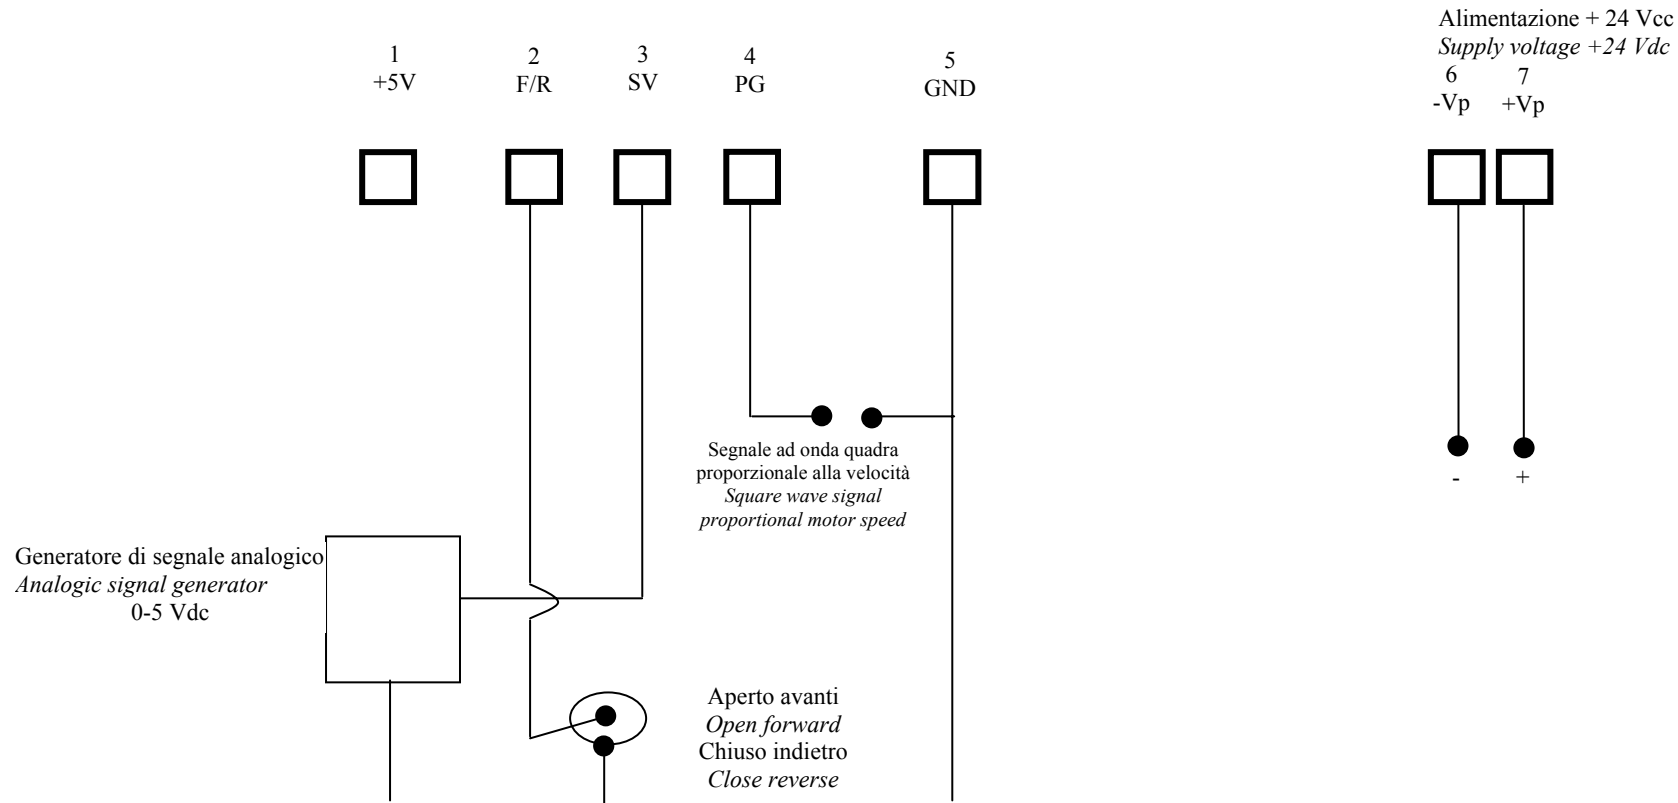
Alimentazione + 24 Vcc
*Supply voltage +24 Vdc*

1
+5V

2
F/R

3
SV

4
PG

5
GND

6
-Vp

7
+Vp

Segnale ad onda quadra proporzionale alla velocità
*Square wave signal proportional motor speed*

-

+

Generatore di segnale analogico
*Analogic signal generator*
0-5 Vdc

Aperto avanti
*Open forward*
Chiuso indietro
*Close reverse*